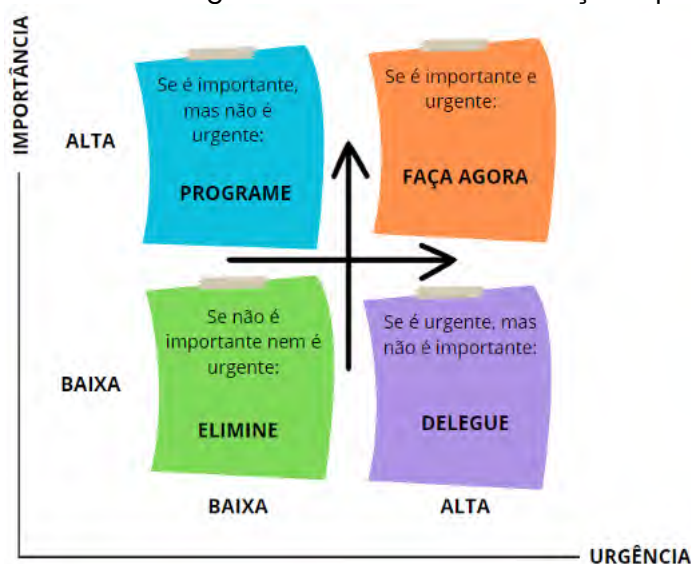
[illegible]

IMPORTÂNCIA

ALTA

Se é importante, mas não é urgente:

PROGRAME

Se é importante e urgente:

FAÇA AGORA

BAIXA

Se não é importante nem é urgente:

ELIMINE

Se é urgente, mas não é importante:

DELEGUE

BAIXA

ALTA

URGÊNCIA